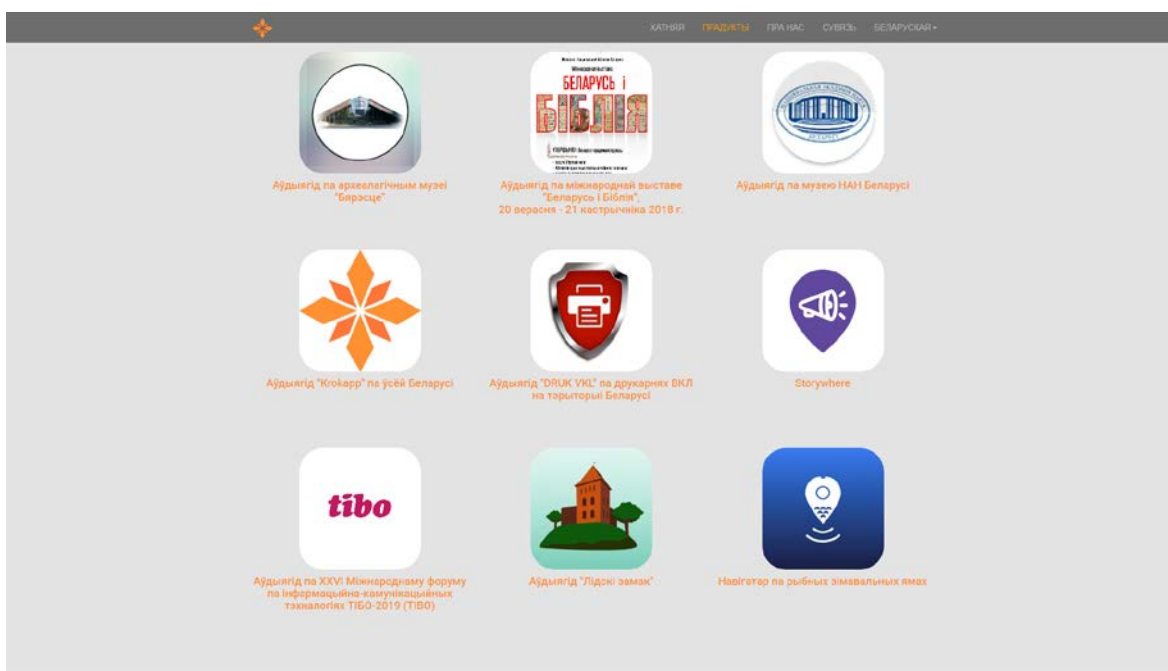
КАТНЯЯ ПРАДУКТЫ ПРА НАС СУВЯЗЬ БЕЛАРУСКАЯ ▾

Аўдыягід па археалагічным музеі "Бярэсце"

БЕЛАРУСЬ і БІБЛІЯ

Аўдыягід па міжнароднай выставе "Беларусь і Біблія", 20 верасня - 21 кастрычніка 2018 г.

Аўдыягід па музею НАН Беларусі

Аўдыягід "Krokapp" па ўсёй Беларусі

Аўдыягід "DRUK VKL" па друкарнях ВКЛ на тэрыторыі Беларусі

Storywhere

tibo

Аўдыягід па XXVI Міжнароднаму форуму па інфармацыйна-камунікацыйных тэхналогіях ТІБО-2019 (TIBO)

Аўдыягід "Лідскі замак"

Навігатар па рыбных зімавальных ямах